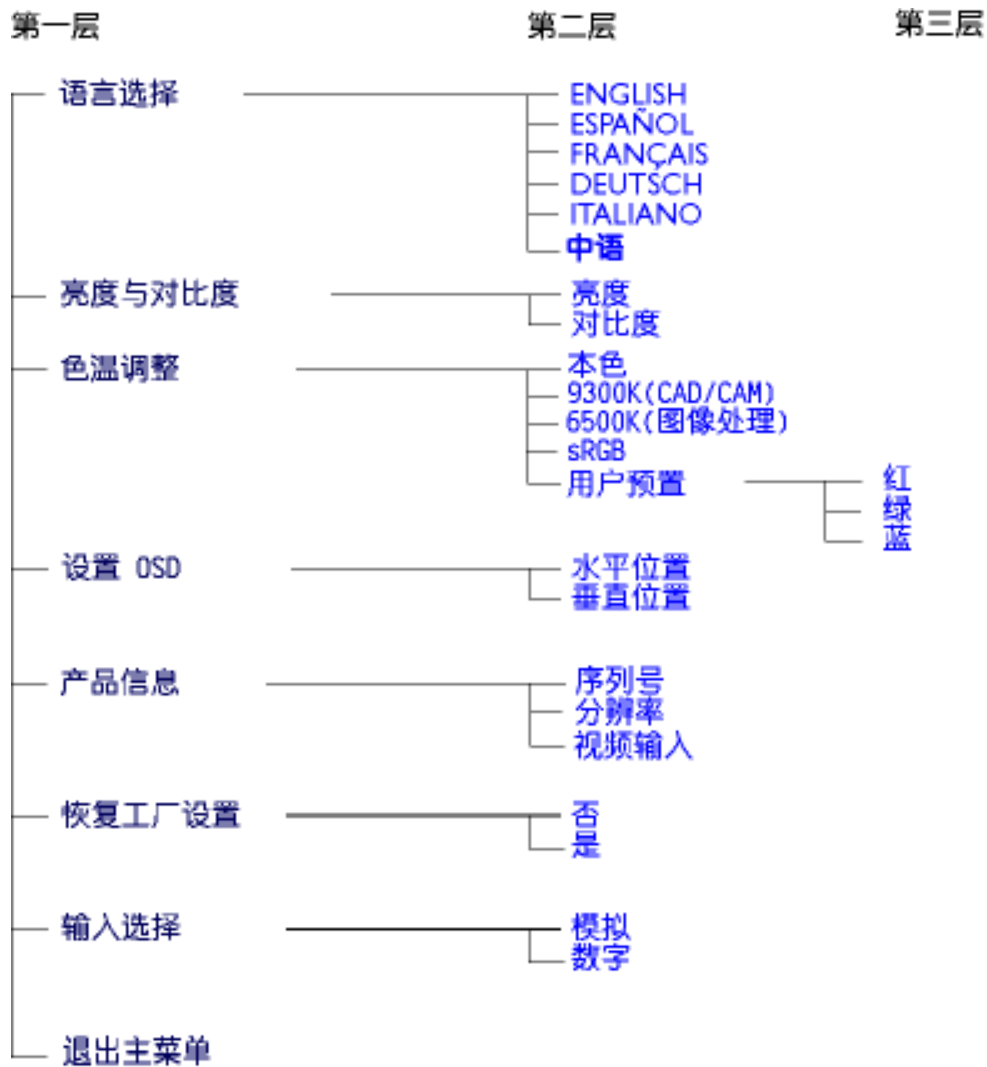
第一层
第二层
第三层

语言选择
ENGLISH
ESPAÑOL
FRANÇAIS
DEUTSCH
ITALIANO
中语

亮度与对比度
亮度
对比度

色温调整
本色
9300K(CAD/CAM)
6500K(图像处理)
sRGB
用户预置
红
绿
蓝

设置 OSD
水平位置
垂直位置

产品信息
序列号
分辨率
视频输入

恢复工厂设置
否
是

输入选择
模拟
数字

退出主菜单